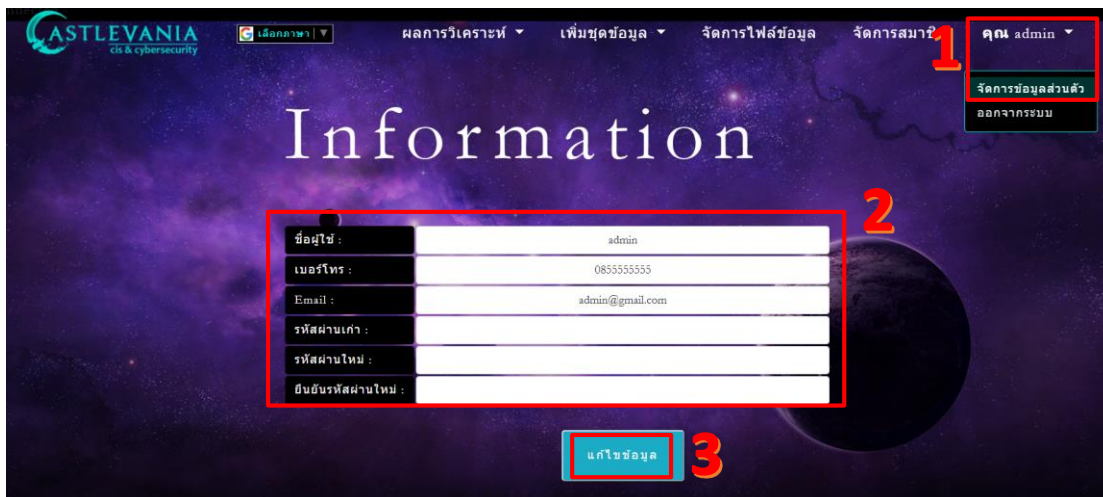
CASTLEVANIA
cis & cybersecurity

เลือกภาษา ▼

ผลการวิเคราะห์ ▾ เพิ่มชุดข้อมูล ▾ จัดการไฟล์ข้อมูล จัดการสมาชิ

คุณ admin ▾

1

จัดการข้อมูลส่วนตัว
ออกจากระบบ

Information

2

| ชื่อผู้ใช้ : | admin |
|---|---|
| เบอร์โทร : | 0855555555 |
| Email : | admin@gmail.com |
| รหัสผ่านเก่า : | |
| รหัสผ่านใหม่ : | |
| ยืนยันรหัสผ่านใหม่ : | |

แก้ไขข้อมูล

3